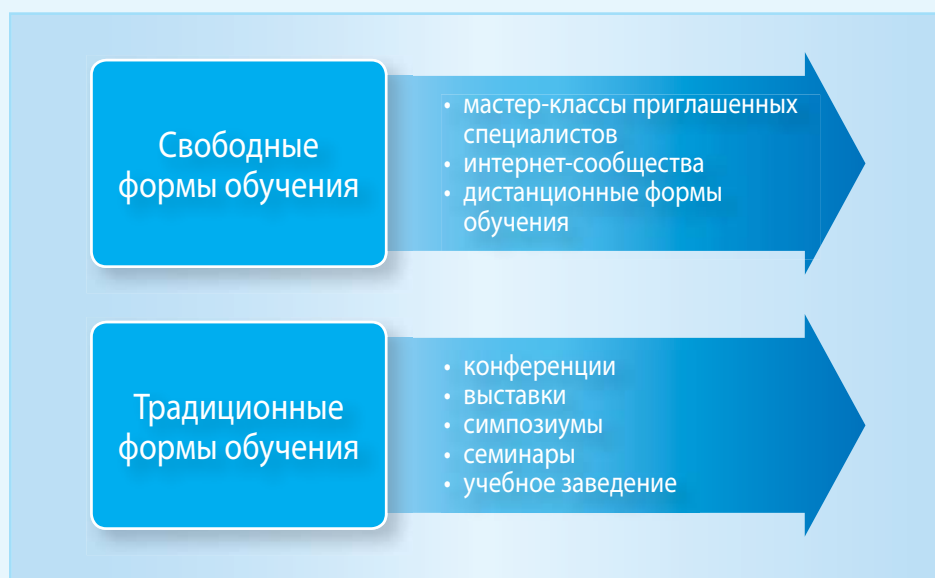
Свободные формы обучения

• мастер-классы приглашенных специалистов
• интернет-сообщества
• дистанционные формы обучения

Традиционные формы обучения

• конференции
• выставки
• симпозиумы
• семинары
• учебное заведение